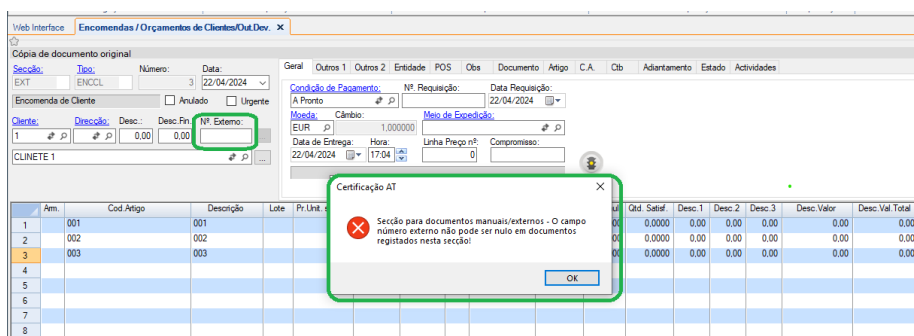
Web Interface | Encomendas / Orçamentos de Clientes/Out.Dev. ×

Cópia de documento original

Secção: EXT | Tipo: ENCCL | Número: 3 | Data: 22/04/2024

Encomenda de Cliente | Anulado | Urgente

Cliente: 1 | Direcção: | Desc.: 0,00 | Desc.Fin.: 0,00 | Nº. Externo:

CLINETE 1

Geral | Outros 1 | Outros 2 | Entidade | POS | Obs | Documento | Artigo | C.A. | Ctb | Adiantamento | Estado | Actividades

Condição de Pagamento: A Pronto | Nº. Requisição: | Data Requisição: 22/04/2024

Moeda: EUR | Câmbio: 1,000000 | Meio de Expedição:

Data de Entrega: 22/04/2024 | Hora: 17:04 | Linha Preço nº: 0 | Compromisso:

Certificação AT ×

Secção para documentos manuais/externos - O campo número externo não pode ser nulo em documentos registados nesta secção!

OK

| | Arm. | Cod.Artigo | Descrição | Lote | Pr.Unit. | | Qtd. Satisf. | Desc.1 | Desc.2 | Desc.3 | Desc.Valor | Desc.Val.Total |
|---|---|---|---|---|---|---|---|---|---|---|---|---|
| 1 | | 001 | 001 | | | | 0,0000 | 0,00 | 0,00 | 0,00 | 0,00 | 0,00 |
| 2 | | 002 | 002 | | | | 0,0000 | 0,00 | 0,00 | 0,00 | 0,00 | 0,00 |
| 3 | | 003 | 003 | | | | 0,0000 | 0,00 | 0,00 | 0,00 | 0,00 | 0,00 |
| 4 | | | | | | | | | | | | |
| 5 | | | | | | | | | | | | |
| 6 | | | | | | | | | | | | |
| 7 | | | | | | | | | | | | |
| 8 | | | | | | | | | | | | |